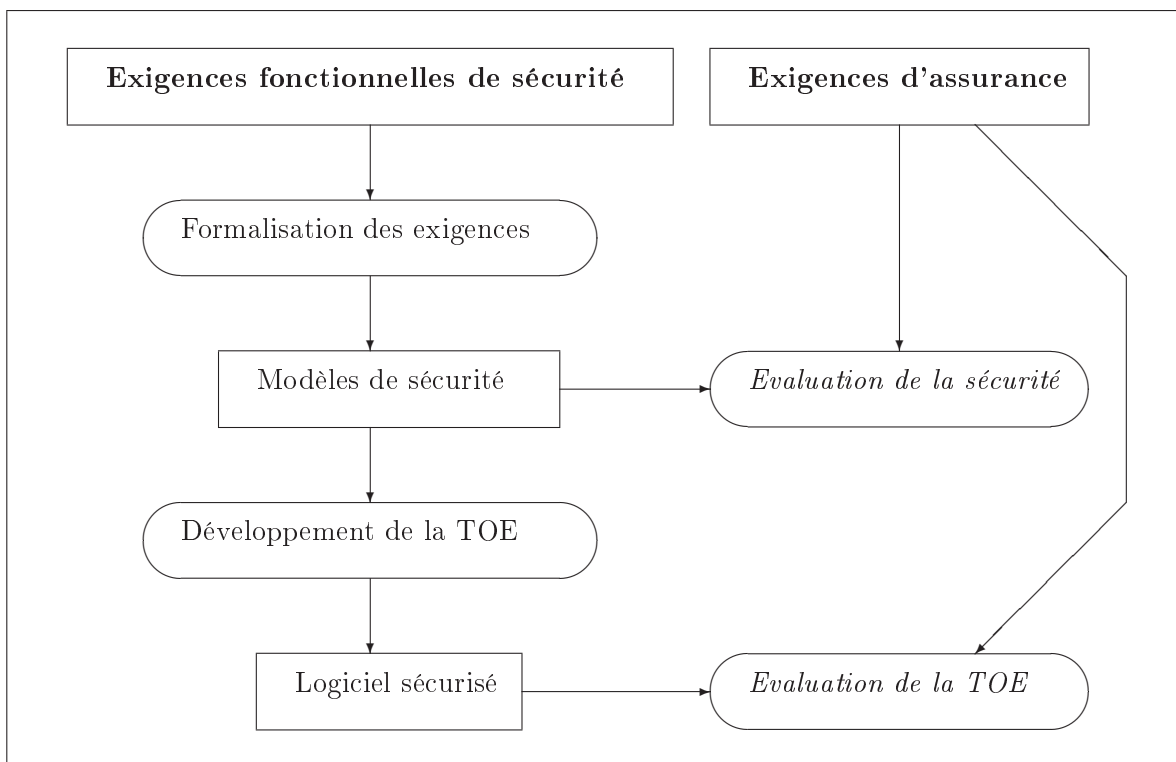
Exigences fonctionnelles de sécurité

Exigences d'assurance

Formalisation des exigences

Modèles de sécurité

Evaluation de la sécurité

Développement de la TOE

Logiciel sécurisé

Evaluation de la TOE